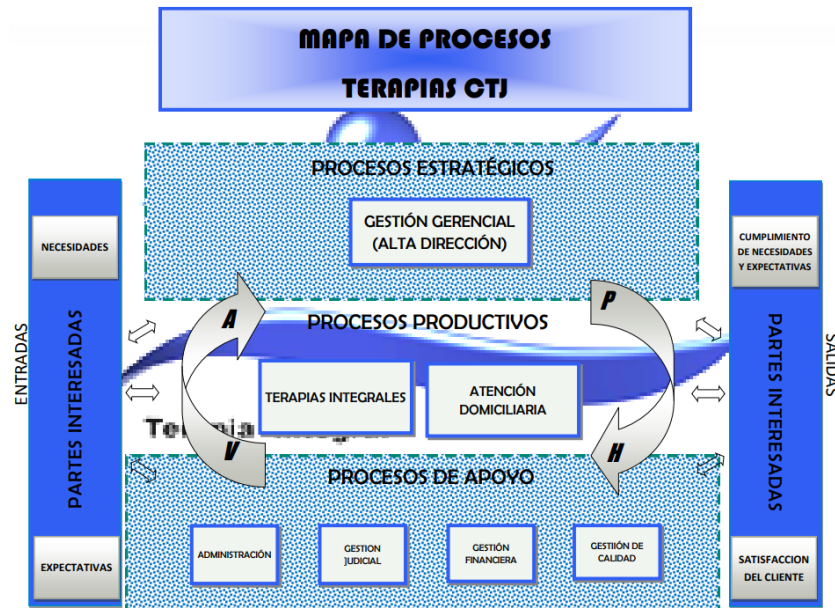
MAPA DE PROCESOS
TERAPIAS CTJ

PROCESOS ESTRATÉGICOS

GESTIÓN GERENCIAL (ALTA DIRECCIÓN)

ENTRADAS

NECESIDADES

PARTES INTERESADAS

EXPECTATIVAS

A

P

PROCESOS PRODUCTIVOS

TERAPIAS INTEGRALES

ATENCIÓN DOMICILIARIA

V

H

PROCESOS DE APOYO

ADMINISTRACIÓN

GESTION JUDICIAL

GESTIÓN FINANCIERA

GESTIIÓN DE CALIDAD

SALIDAS

CUMPLIMIENTO DE NECESIDADES Y EXPECTATIVAS

PARTES INTERESADAS

SATISFACCION DEL CLIENTE